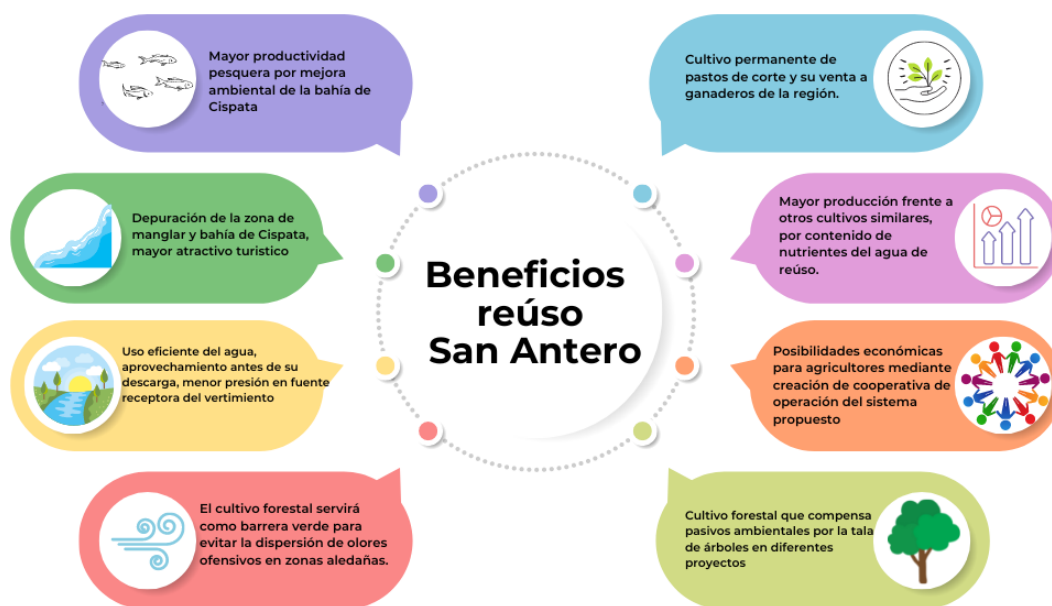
Beneficios reúso San Antero

Mayor productividad pesquera por mejora ambiental de la bahía de Cispata

Depuración de la zona de manglar y bahía de Cispata, mayor atractivo turistico

Uso eficiente del agua, aprovechamiento antes de su descarga, menor presión en fuente receptora del vertimiento

El cultivo forestal servirá como barrera verde para evitar la dispersión de olores ofensivos en zonas aledañas.

Cultivo permanente de pastos de corte y su venta a ganaderos de la región.

Mayor producción frente a otros cultivos similares, por contenido de nutrientes del agua de reúso.

Posibilidades económicas para agricultores mediante creación de cooperativa de operación del sistema propuesto

Cultivo forestal que compensa pasivos ambientales por la tala de árboles en diferentes proyectos